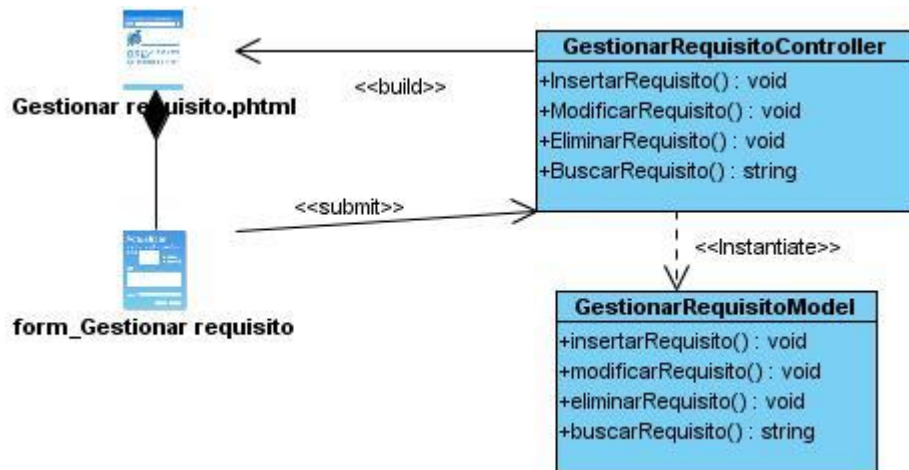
Gestionar re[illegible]uisito.phtml

<<build>>

GestionarRequisitoController
+InsertarRequisito() : void
+ModificarRequisito() : void
+EliminarRequisito() : void
+BuscarRequisito() : string

<<submit>>

<<Instantiate>>

form_Gestionar requisito

GestionarRequisitoModel
+insertarRequisito() : void
+modificarRequisito() : void
+eliminarRequisito() : void
+buscarRequisito() : string